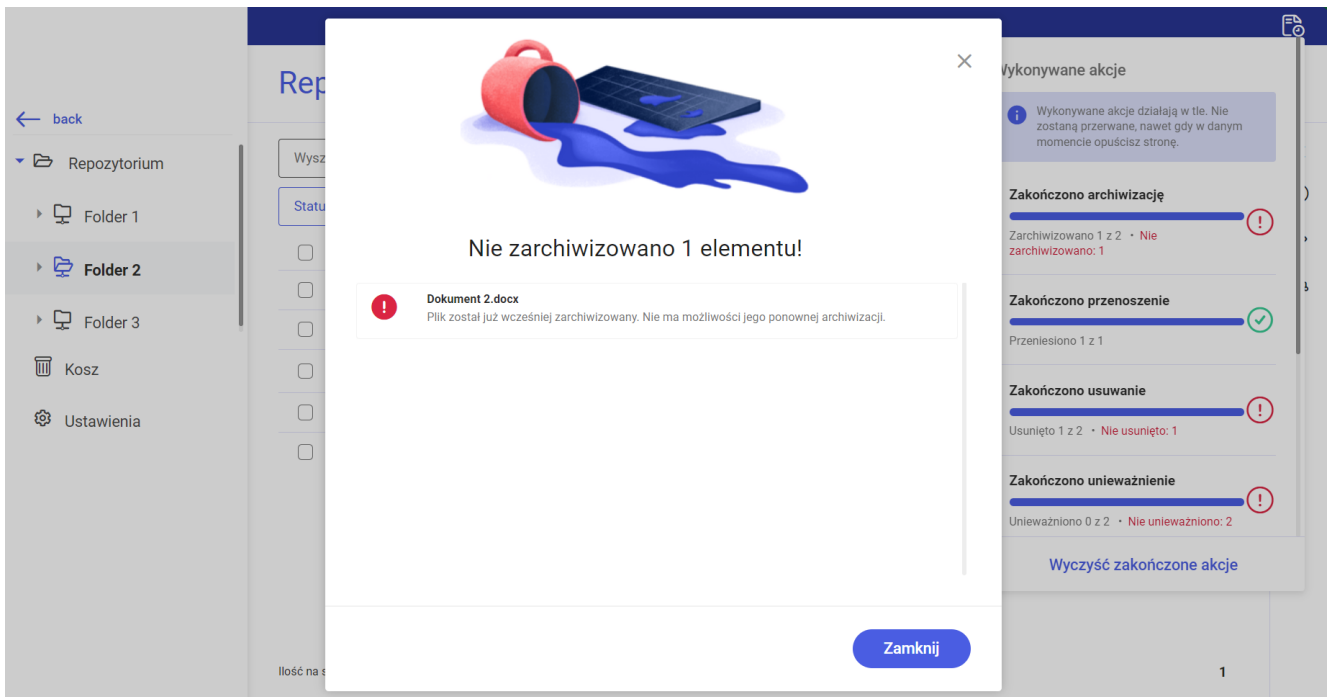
back

Repozytorium

Folder 1

Folder 2

Folder 3

Kosz

Ustawienia

Rep

Wysz

Statu

Ilość na s

Nie zarchiwizowano 1 elementu!

Dokument 2.docx
Plik został już wcześniej zarchiwizowany. Nie ma możliwości jego ponownej archiwizacji.

Zamknij

Wykonywane akcje

Wykonywane akcje działają w tle. Nie zostaną przerwane, nawet gdy w danym momencie opuścisz stronę.

Zakończono archiwizację
Zarchiwizowano 1 z 2 • Nie zarchiwizowano: 1

Zakończono przenoszenie
Przeniesiono 1 z 1

Zakończono usuwanie
Usunięto 1 z 2 • Nie usunięto: 1

Zakończono unieważnienie
Unieważniono 0 z 2 • Nie unieważniono: 2

Wyczyść zakończone akcje

1